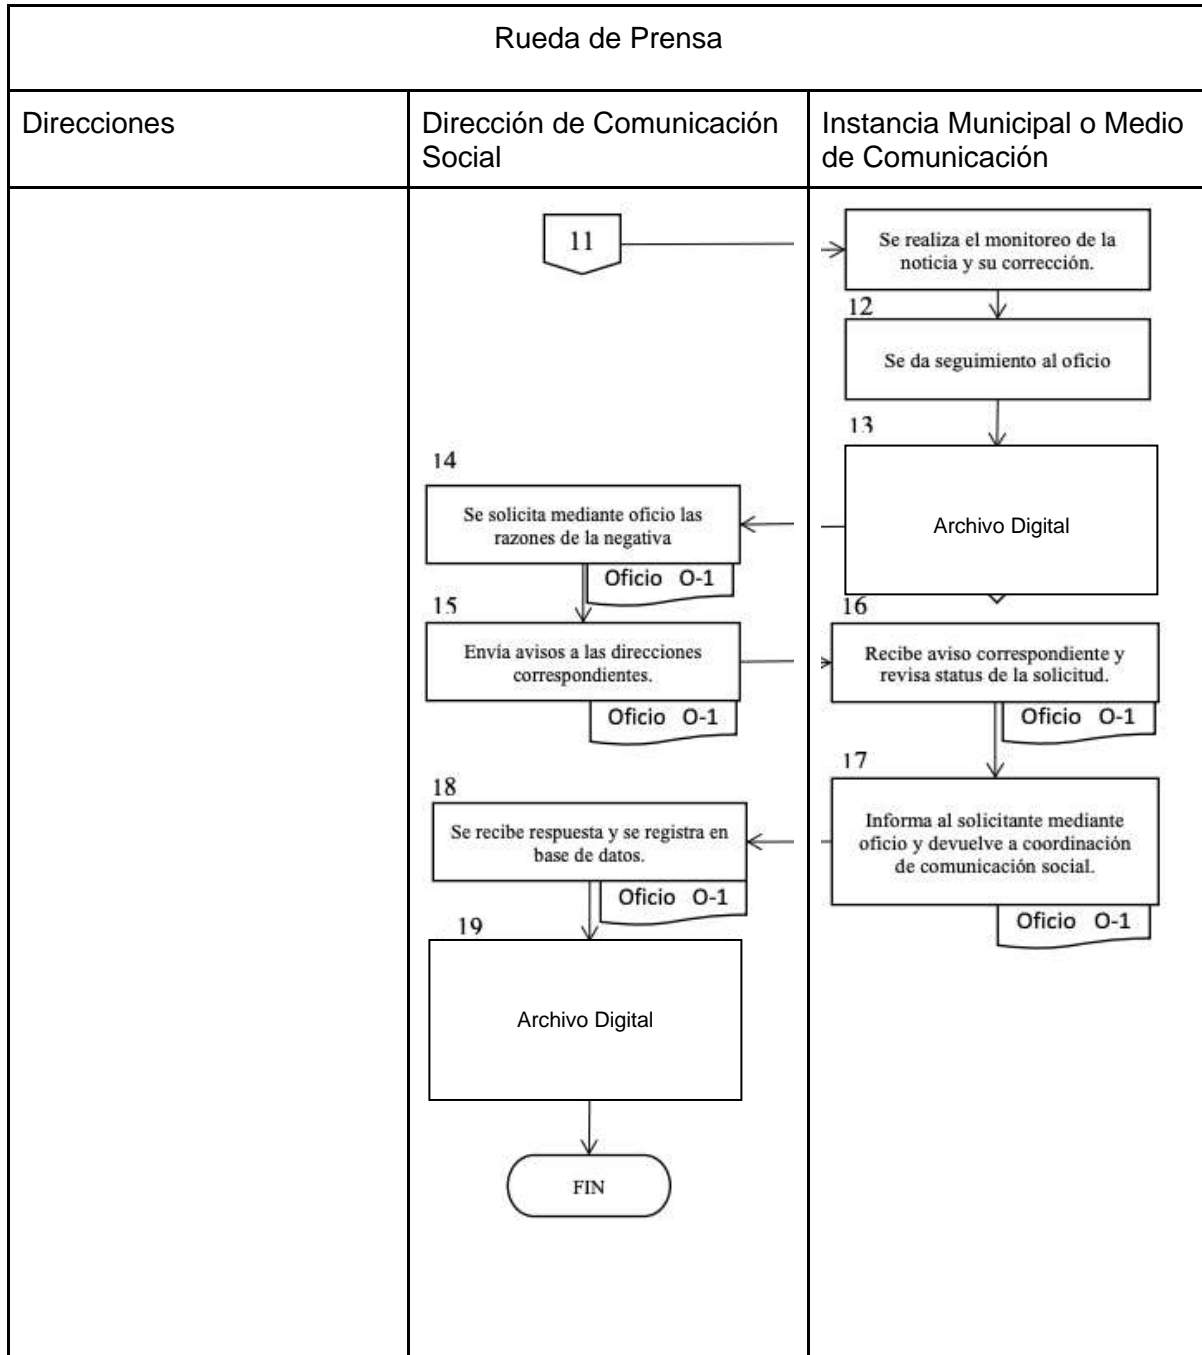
Rueda de Prensa

| Direcciones | Dirección de Comunicación Social | Instancia Municipal o Medio de Comunicación |
|---|---|---|

11

Se realiza el monitoreo de la noticia y su corrección.

12

Se da seguimiento al oficio

13

Archivo Digital

14

Se solicita mediante oficio las razones de la negativa

Oficio O-1

15

Envía avisos a las direcciones correspondientes.

Oficio O-1

16

Recibe aviso correspondiente y revisa status de la solicitud.

Oficio O-1

17

Informa al solicitante mediante oficio y devuelve a coordinación de comunicación social.

Oficio O-1

18

Se recibe respuesta y se registra en base de datos.

Oficio O-1

19

Archivo Digital

FIN